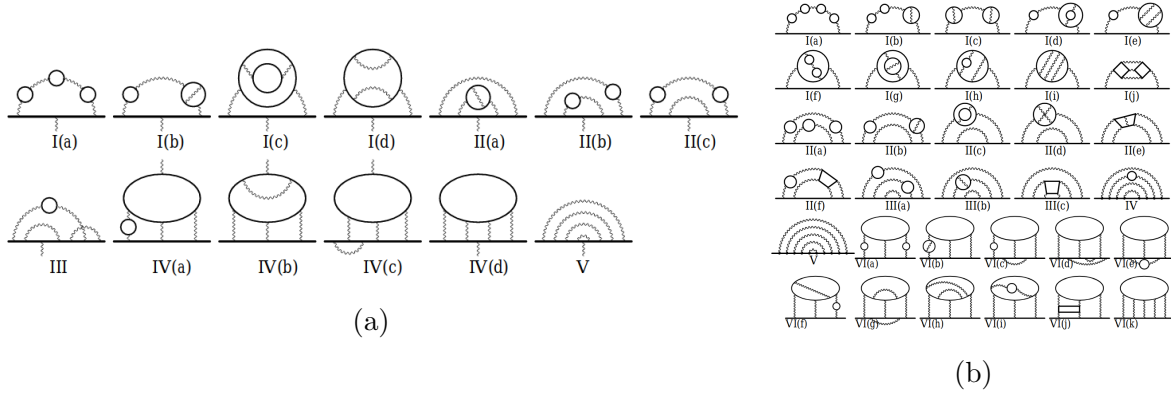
I(a) I(b) I(c) I(d) II(a) II(b) II(c)

III IV(a) IV(b) IV(c) IV(d) V

(a)

I(a) I(b) I(c) I(d) I(e)

I(f) I(g) I(h) I(i) I(j)

II(a) II(b) II(c) II(d) II(e)

II(f) III(a) III(b) III(c) IV

V VI(a) VI(b) VI(c) VI(d) VI(e)

VI(f) VI(g) VI(h) VI(i) VI(j) VI(k)

(b)